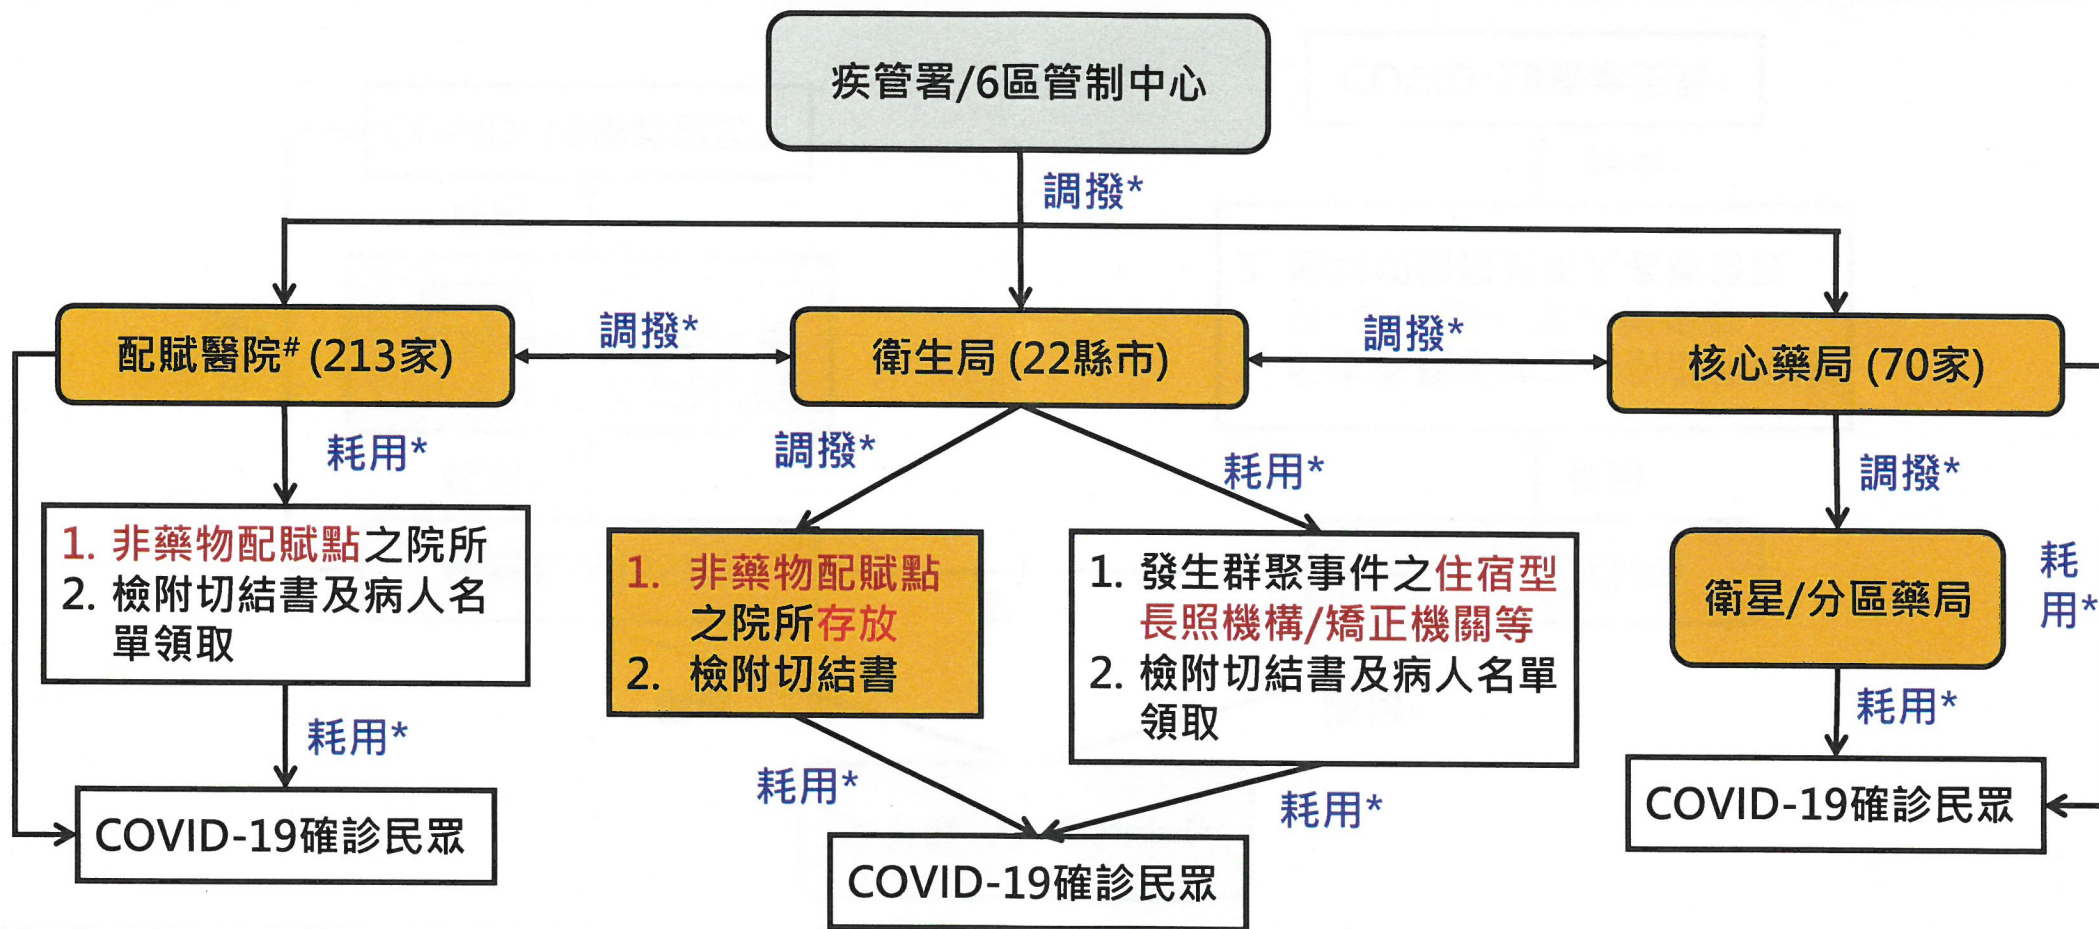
疾管署/6區管制中心

調撥*

配賦醫院# (213家)

調撥*

衛生局 (22縣市)

調撥*

核心藥局 (70家)

耗用*

1. 非藥物配賦點之院所
2. 檢附切結書及病人名單領取

耗用*

COVID-19確診民眾

調撥*

1. 非藥物配賦點之院所存放
2. 檢附切結書

耗用*

耗用*

1. 發生群聚事件之住宿型長照機構/矯正機關等
2. 檢附切結書及病人名單領取

耗用*

COVID-19確診民眾

調撥*

衛星/分區藥局

耗用*

耗用*

COVID-19確診民眾